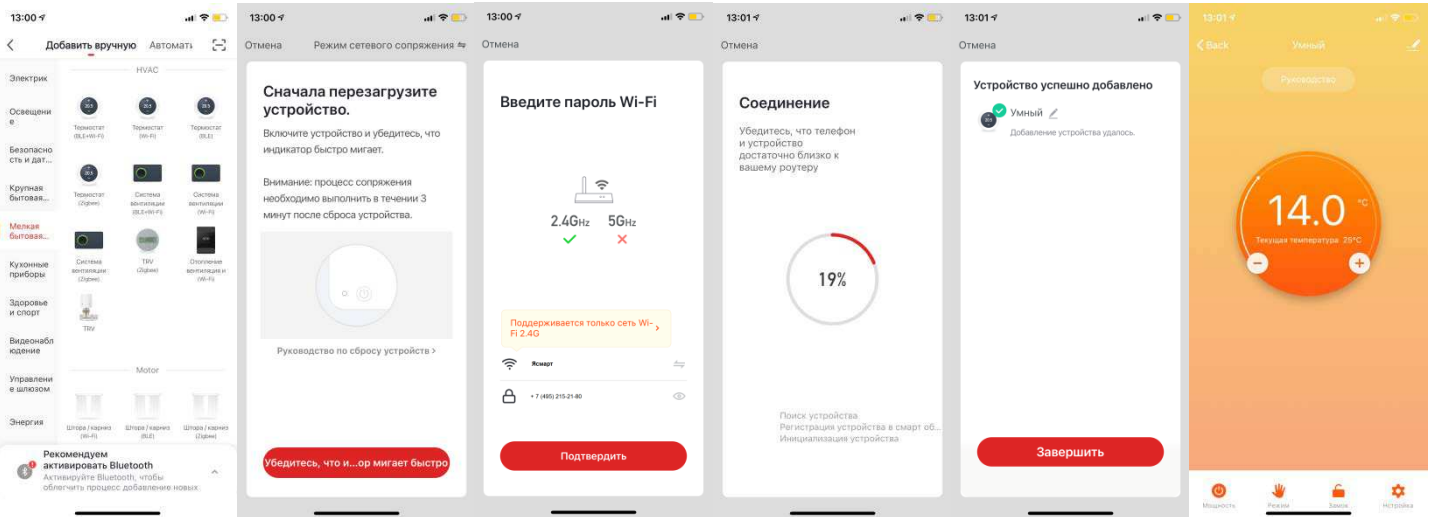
13:00

Добавить вручную Автомать

Электрик
Освещение
Безопасность и дат...
Крупная бытовая...
Мелкая бытовая...
Кухонные приборы
Здоровье и спорт
Видеонаблюдение
Управление шлюзом
Энергия

HVAC

Термостат (BLE+Wi-Fi)
Термостат (Wi-Fi)
Термостат (BLE)
Термостат (Zigbee)
Система вентиляции (BLE+Wi-Fi)
Система вентиляции (Wi-Fi)
Система вентиляции (Zigbee)
TRV (Zigbee)
Отопление вентиляция (Wi-Fi)
TRV

Motor

Штора / карниз (Wi-Fi)
Штора / карниз (BLE)
Штора / карниз (Zigbee)

Рекомендуем активировать Bluetooth
Активируйте Bluetooth, чтобы облегчить процесс добавление новых

13:00

Отмена Режим сетевого сопряжения

Сначала перезагрузите устройство.
Включите устройство и убедитесь, что индикатор быстро мигает.

Внимание: процесс сопряжения необходимо выполнить в течении 3 минут после сброса устройства.

Руководство по сбросу устройств >

Убедитесь, что и...ор мигает быстро

13:00

Отмена

Введите пароль Wi-Fi

2.4GHz 5GHz

Поддерживается только сеть Wi-Fi 2.4G

Ясмарт

+7 (495) 215-21-80

Подтвердить

13:01

Отмена

Соединение

Убедитесь, что телефон и устройство достаточно близко к вашему роутеру

19%

Поиск устройства
Регистрация устройства в смарт об...
Инициализация устройства

13:01

Отмена

Устройство успешно добавлено

Умный
Добавление устройства удалось.

Завершить

13:01

Back Умный

Руководство

14.0 °C
Текущая температура 25°C

Мощность Режим Замок Настройка